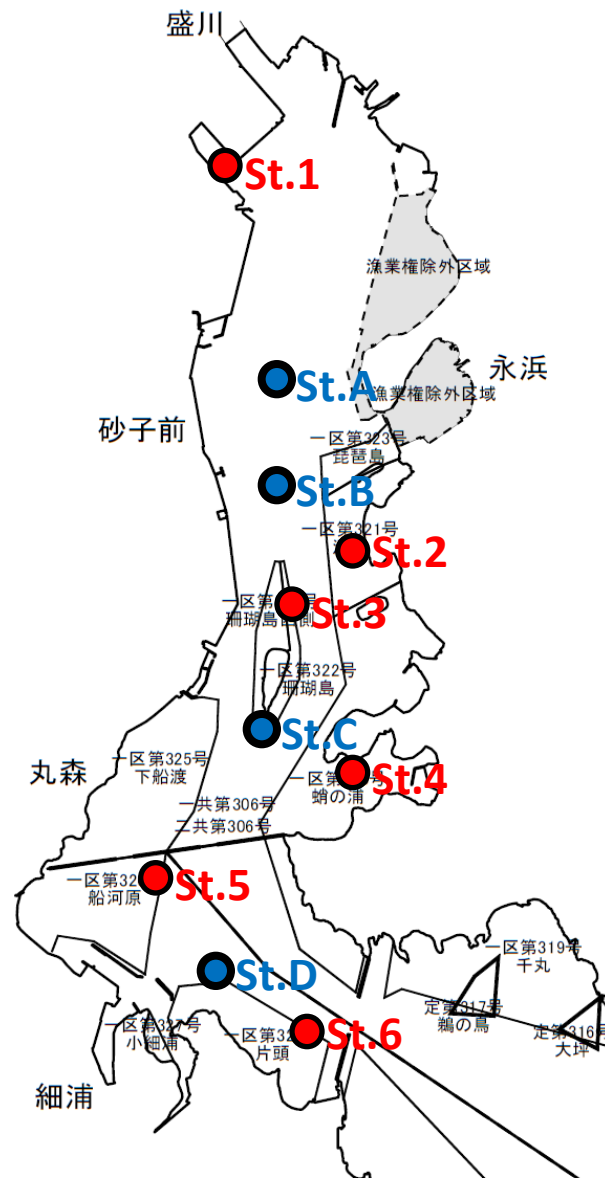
盛川

St.1

漁業権除外区域

永浜

St.A

漁業権除外区域

砂子前

一区第323号
琵琶島

St.B

一区第321号

St.2

一区第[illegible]号
珊瑚島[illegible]側

St.3

一区第322号
珊瑚島

St.C

丸森

一区第325号
下船渡

一区第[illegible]号
蛸の浦

St.4

一共第306号
二共第306号

一区第32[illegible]
船河原

St.5

一区第319号
千丸

St.D

定第317号
鵜の鳥

定第316号
大坪

一区第327号
小細浦

一区第32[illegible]
片頭

St.6

細浦